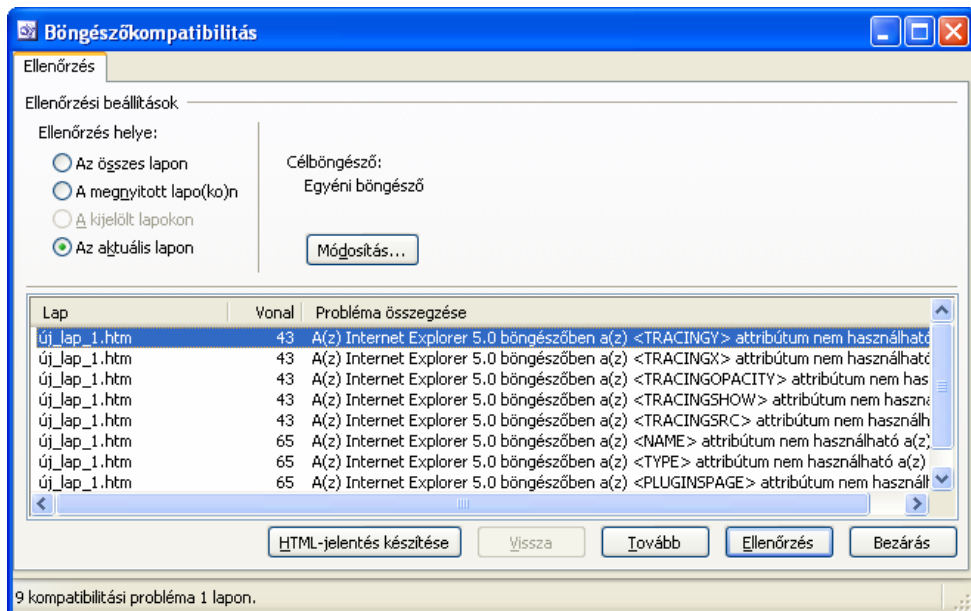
Böngészőkompatibilitás

Ellenőrzés

Ellenőrzési beállítások

Ellenőrzés helye:

Az összes lapon

A megnyitott lapo(ko)n

A kijelölt lapokon

Az aktuális lapon

Célböngésző:

Egyéni böngésző

Módosítás...

| Lap | Vonal | Probléma összegzése |
|---|---|---|
| új_lap_1.htm | 43 | A(z) Internet Explorer 5.0 böngészőben a(z) <TRACINGY> attribútum nem használható |
| új_lap_1.htm | 43 | A(z) Internet Explorer 5.0 böngészőben a(z) <TRACINGX> attribútum nem használhat |
| új_lap_1.htm | 43 | A(z) Internet Explorer 5.0 böngészőben a(z) <TRACINGOPACITY> attribútum nem has |
| új_lap_1.htm | 43 | A(z) Internet Explorer 5.0 böngészőben a(z) <TRACINGSHOW> attribútum nem haszna |
| új_lap_1.htm | 43 | A(z) Internet Explorer 5.0 böngészőben a(z) <TRACINGSRC> attribútum nem használh |
| új_lap_1.htm | 65 | A(z) Internet Explorer 5.0 böngészőben a(z) <NAME> attribútum nem használható a(z) |
| új_lap_1.htm | 65 | A(z) Internet Explorer 5.0 böngészőben a(z) <TYPE> attribútum nem használható a(z) |
| új_lap_1.htm | 65 | A(z) Internet Explorer 5.0 böngészőben a(z) <PLUGINSPAGE> attribútum nem használh |

HTML-jelentés készítése

Vissza

Tovább

Ellenőrzés

Bezárás

9 kompatibilitási probléma 1 lapon.